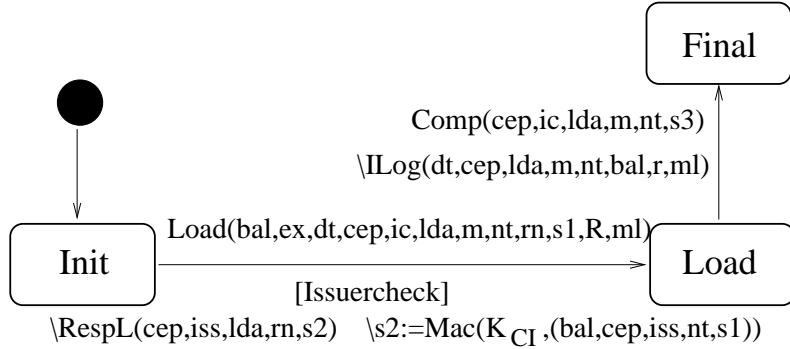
Final

Comp(cep,ic,lda,m,nt,s3)

\ILog(dt,cep,lda,m,nt,bal,r,ml)

Load(bal,ex,dt,cep,ic,lda,m,nt,rn,s1,R,ml)

Init

Load

[Issuercheck]

\RespL(cep,iss,lda,rn,s2) \s2:=Mac($K_{CI}$,(bal,cep,iss,nt,s1))